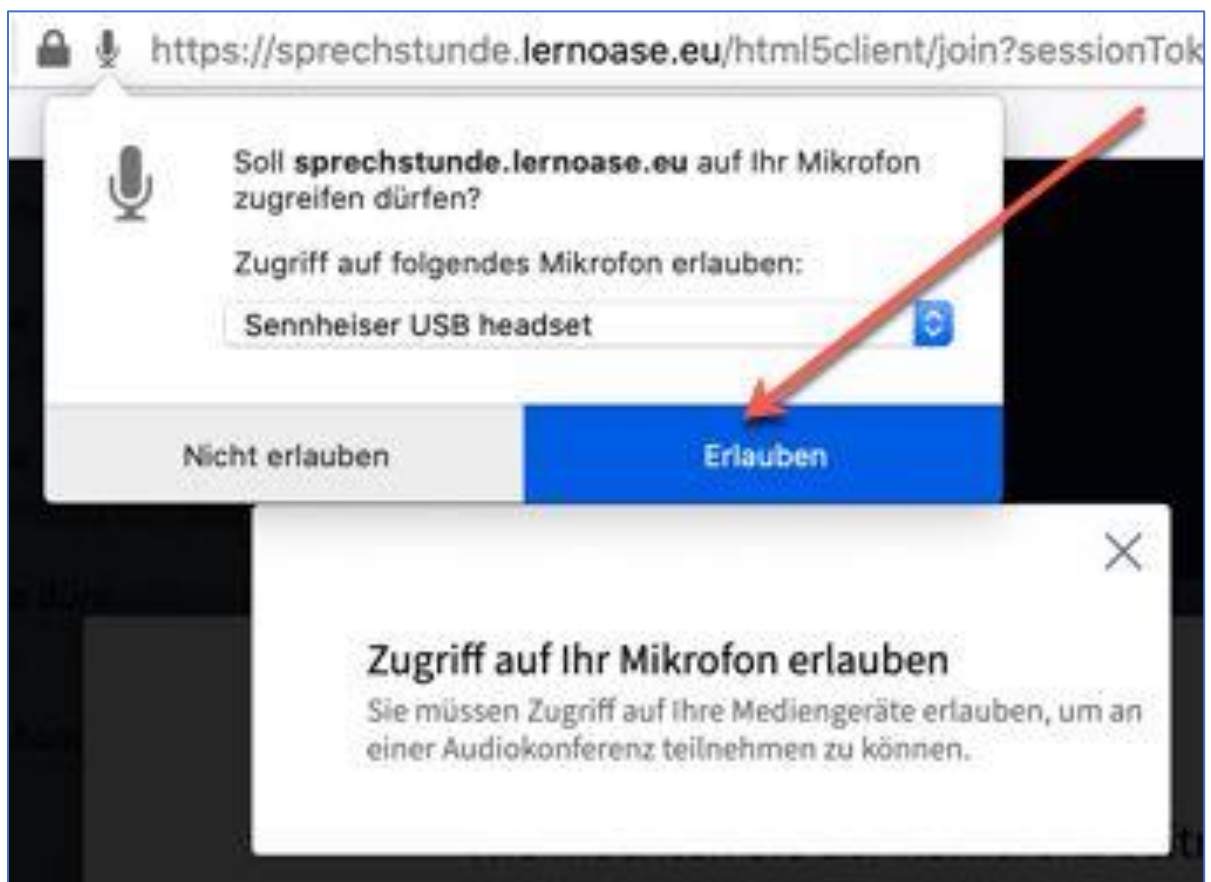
https://sprechstunde.lernoase.eu/html5client/join?sessionTok

Soll sprechstunde.lernoase.eu auf Ihr Mikrofon zugreifen dürfen?

Zugriff auf folgendes Mikrofon erlauben:

Sennheiser USB headset

Nicht erlauben

Erlauben

Zugriff auf Ihr Mikrofon erlauben

Sie müssen Zugriff auf Ihre Mediengeräte erlauben, um an einer Audiokonferenz teilnehmen zu können.